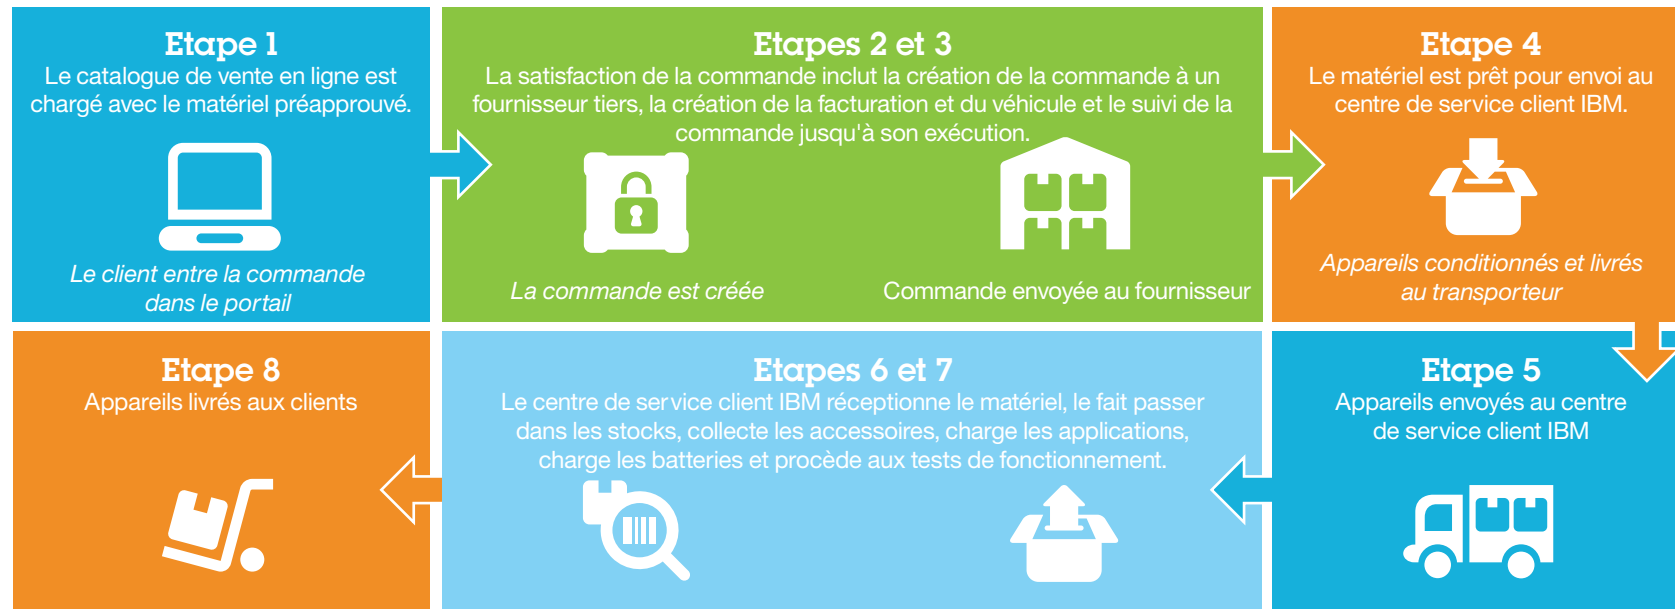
Etape 1
Le catalogue de vente en ligne est chargé avec le matériel préapprouvé.

*Le client entre la commande dans le portail*

Etapes 2 et 3
La satisfaction de la commande inclut la création de la commande à un fournisseur tiers, la création de la facturation et du véhicule et le suivi de la commande jusqu'à son exécution.

*La commande est créée*

Commande envoyée au fournisseur

Etape 4
Le matériel est prêt pour envoi au centre de service client IBM.

*Appareils conditionnés et livrés au transporteur*

Etape 5
Appareils envoyés au centre de service client IBM

Etapes 6 et 7
Le centre de service client IBM réceptionne le matériel, le fait passer dans les stocks, collecte les accessoires, charge les applications, charge les batteries et procède aux tests de fonctionnement.

Etape 8
Appareils livrés aux clients